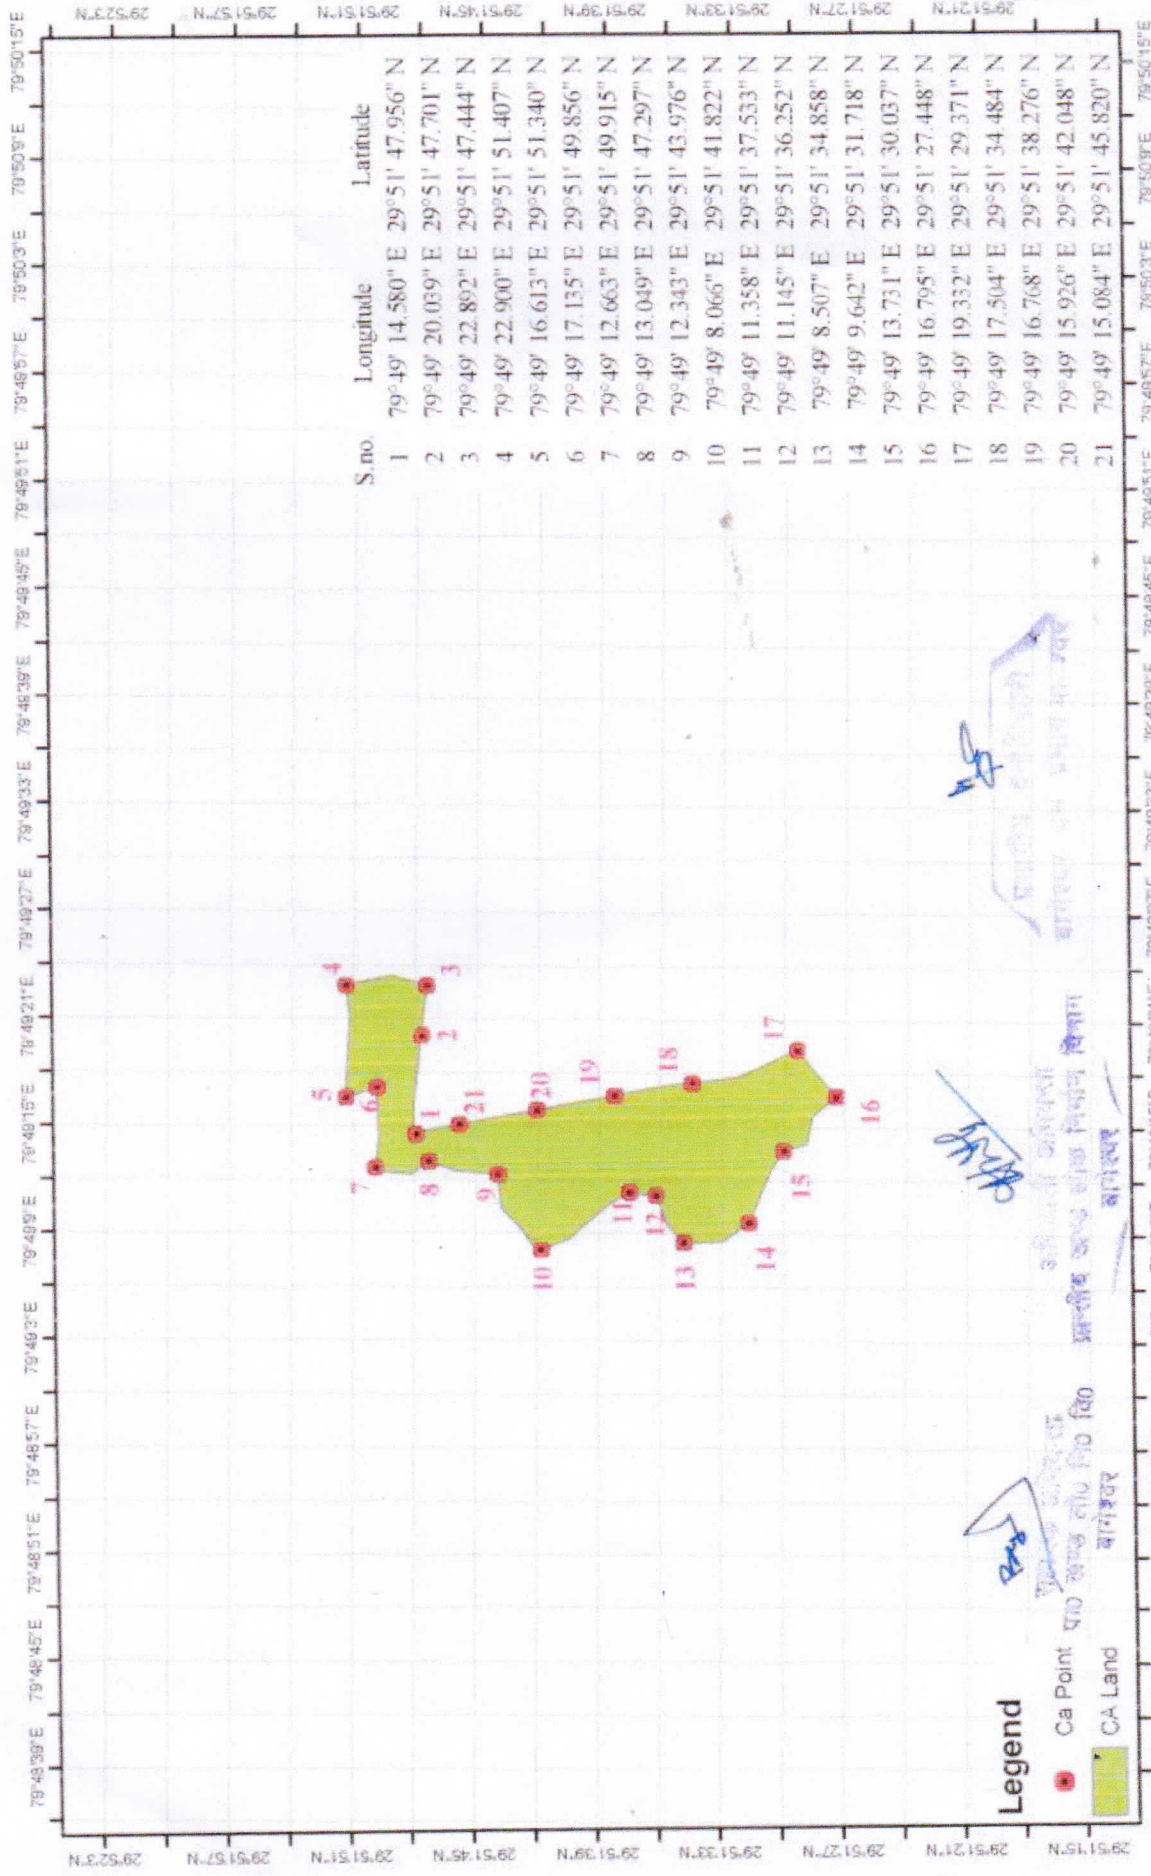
| S.no. | Longitude | Latitude |
|---|---|---|
| 1 | 79°49' 14.580" E | 29°51' 47.956" N |
| 2 | 79°49' 20.039" E | 29°51' 47.701" N |
| 3 | 79°49' 22.892" E | 29°51' 47.444" N |
| 4 | 79°49' 22.900" E | 29°51' 51.407" N |
| 5 | 79°49' 16.613" E | 29°51' 51.340" N |
| 6 | 79°49' 17.135" E | 29°51' 49.856" N |
| 7 | 79°49' 12.663" E | 29°51' 49.915" N |
| 8 | 79°49' 13.049" E | 29°51' 47.297" N |
| 9 | 79°49' 12.343" E | 29°51' 43.976" N |
| 10 | 79°49' 8.066" E | 29°51' 41.822" N |
| 11 | 79°49' 11.358" E | 29°51' 37.533" N |
| 12 | 79°49' 11.145" E | 29°51' 36.252" N |
| 13 | 79°49' 8.507" E | 29°51' 34.858" N |
| 14 | 79°49' 9.642" E | 29°51' 31.718" N |
| 15 | 79°49' 13.731" E | 29°51' 30.037" N |
| 16 | 79°49' 16.795" E | 29°51' 27.448" N |
| 17 | 79°49' 19.332" E | 29°51' 29.371" N |
| 18 | 79°49' 17.504" E | 29°51' 34.484" N |
| 19 | 79°49' 16.768" E | 29°51' 38.276" N |
| 20 | 79°49' 15.926" E | 29°51' 42.048" N |
| 21 | 79°49' 15.084" E | 29°51' 45.820" N |

Legend
Ca Point
CA Land

4 3 2 5 6 1 21 20 19 18 17 7 8 9 11 12 10 13 14 15 16

79°48'39"E 79°48'45"E 79°48'51"E 79°48'57"E 79°49'3"E 79°49'9"E 79°49'15"E 79°49'21"E 79°49'27"E 79°49'33"E 79°49'39"E 79°49'45"E 79°49'51"E 79°49'57"E 79°50'3"E 79°50'9"E 79°50'15"E

29°52'3"N 29°51'57"N 29°51'51"N 29°51'45"N 29°51'39"N 29°51'33"N 29°51'27"N 29°51'21"N 29°51'15"N

प्रा० खण्ड लो० नि० वि० बागेश्वर
प्रान्तीय खण्ड लोक निर्माण विभाग बागेश्वर
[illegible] बागेश्वर वन प्रभाग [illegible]